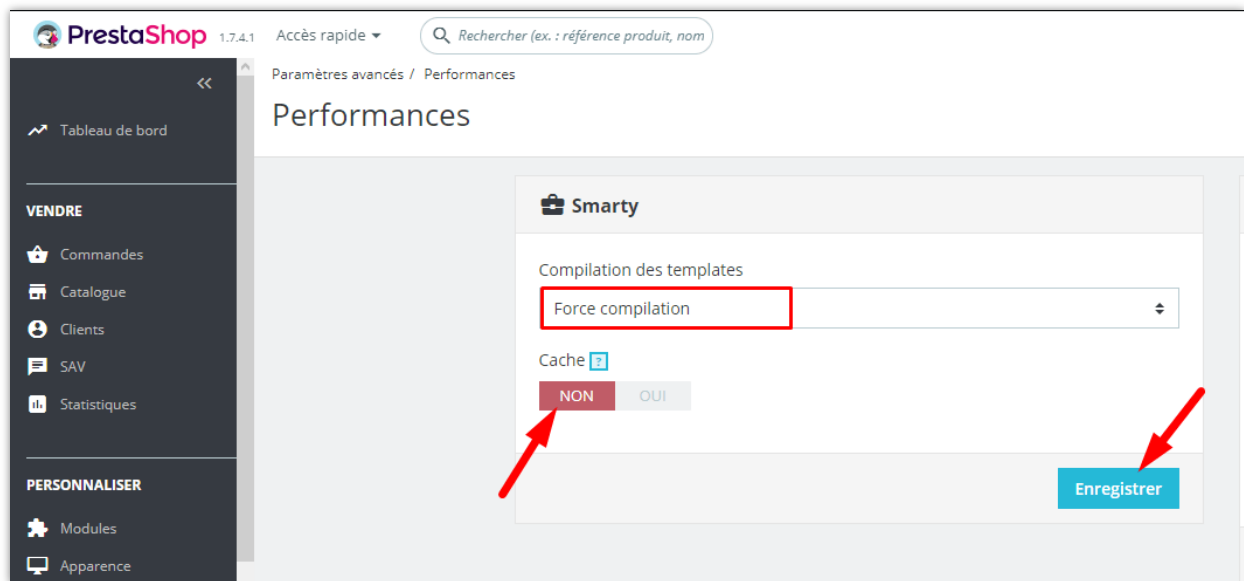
PrestaShop 1.7.4.1 Accès rapide

Rechercher (ex. : référence produit, nom

Tableau de bord

VENDRE

Commandes

Catalogue

Clients

SAV

Statistiques

PERSONNALISER

Modules

Apparence

Paramètres avancés / Performances

Performances

Smarty

Compilation des templates

Force compilation

Cache ?

NON OUI

Enregistrer